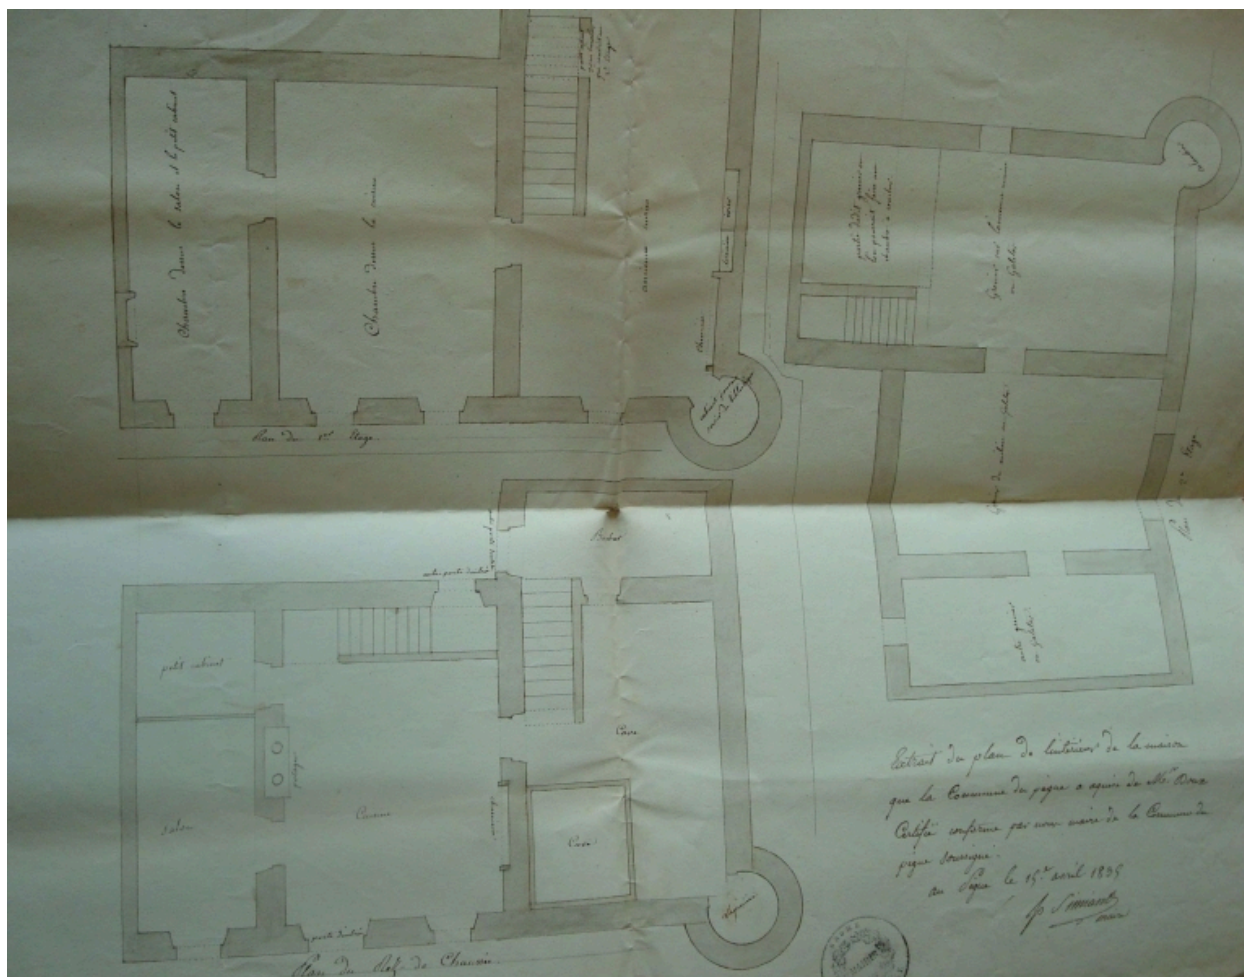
Chambre dessus le salon et le petit cabinet

Chambre dessus la cuisine

Plan du 1er Etage

Plan du Rez de Chaussée

petit cabinet

salon

Cuisine

potager

Cave

Cave

Bucher

autre porte d'entrée

porte d'entrée

grenier sur chambre au galetas

Plan du 2e Etage

autre grenier au galetas

Extrait du plan de l'intérieur de la maison que la Commune du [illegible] a acquis de Mlle Anne Cotelle conforme par nous maire de la Commune de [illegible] soussigné.

au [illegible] le 15e avril 1835

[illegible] maire